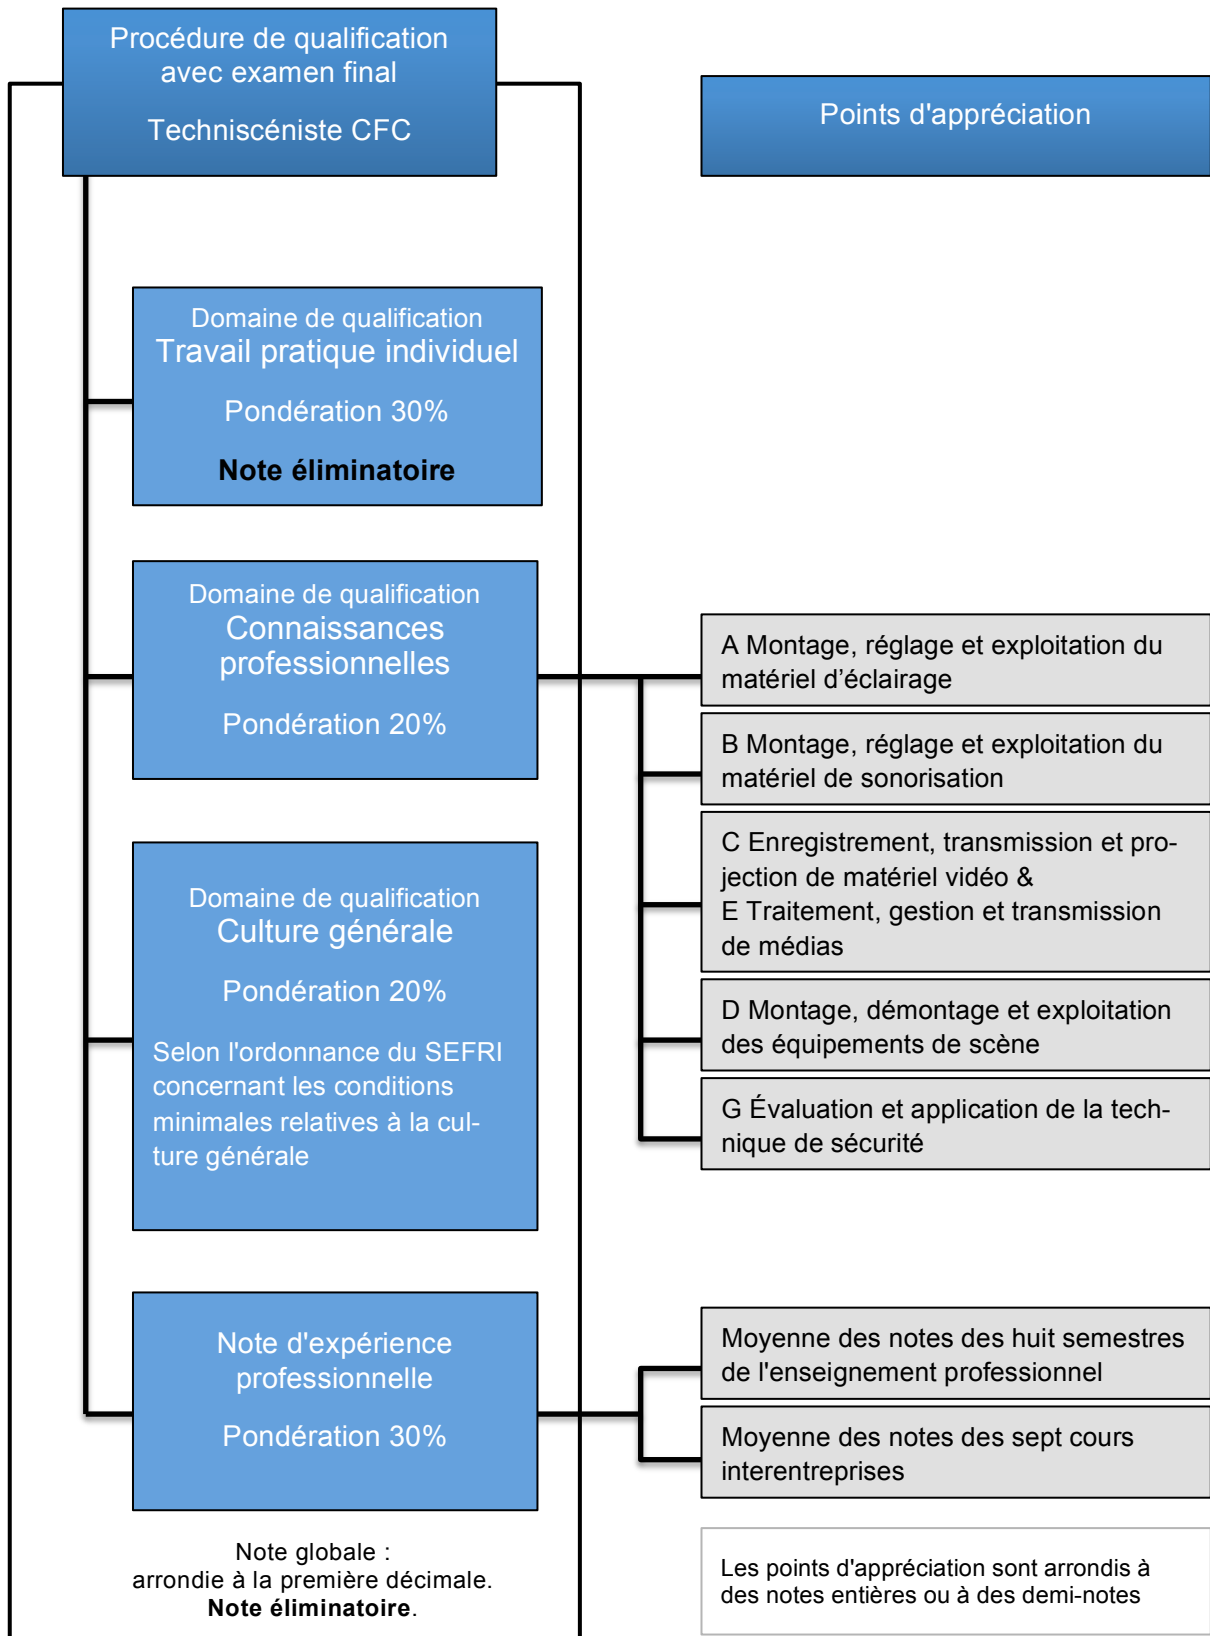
Procédure de qualification avec examen final

Techniscéniste CFC

Points d'appréciation

Domaine de qualification
Travail pratique individuel

Pondération 30%

**Note éliminatoire**

Domaine de qualification
Connaissances professionnelles

Pondération 20%

A Montage, réglage et exploitation du matériel d'éclairage

B Montage, réglage et exploitation du matériel de sonorisation

C Enregistrement, transmission et projection de matériel vidéo &
E Traitement, gestion et transmission de médias

D Montage, démontage et exploitation des équipements de scène

G Évaluation et application de la technique de sécurité

Domaine de qualification
Culture générale

Pondération 20%

Selon l'ordonnance du SEFRI concernant les conditions minimales relatives à la culture générale

Note d'expérience professionnelle

Pondération 30%

Moyenne des notes des huit semestres de l'enseignement professionnel

Moyenne des notes des sept cours interentreprises

Note globale :
arrondie à la première décimale.
**Note éliminatoire**.

Les points d'appréciation sont arrondis à des notes entières ou à des demi-notes